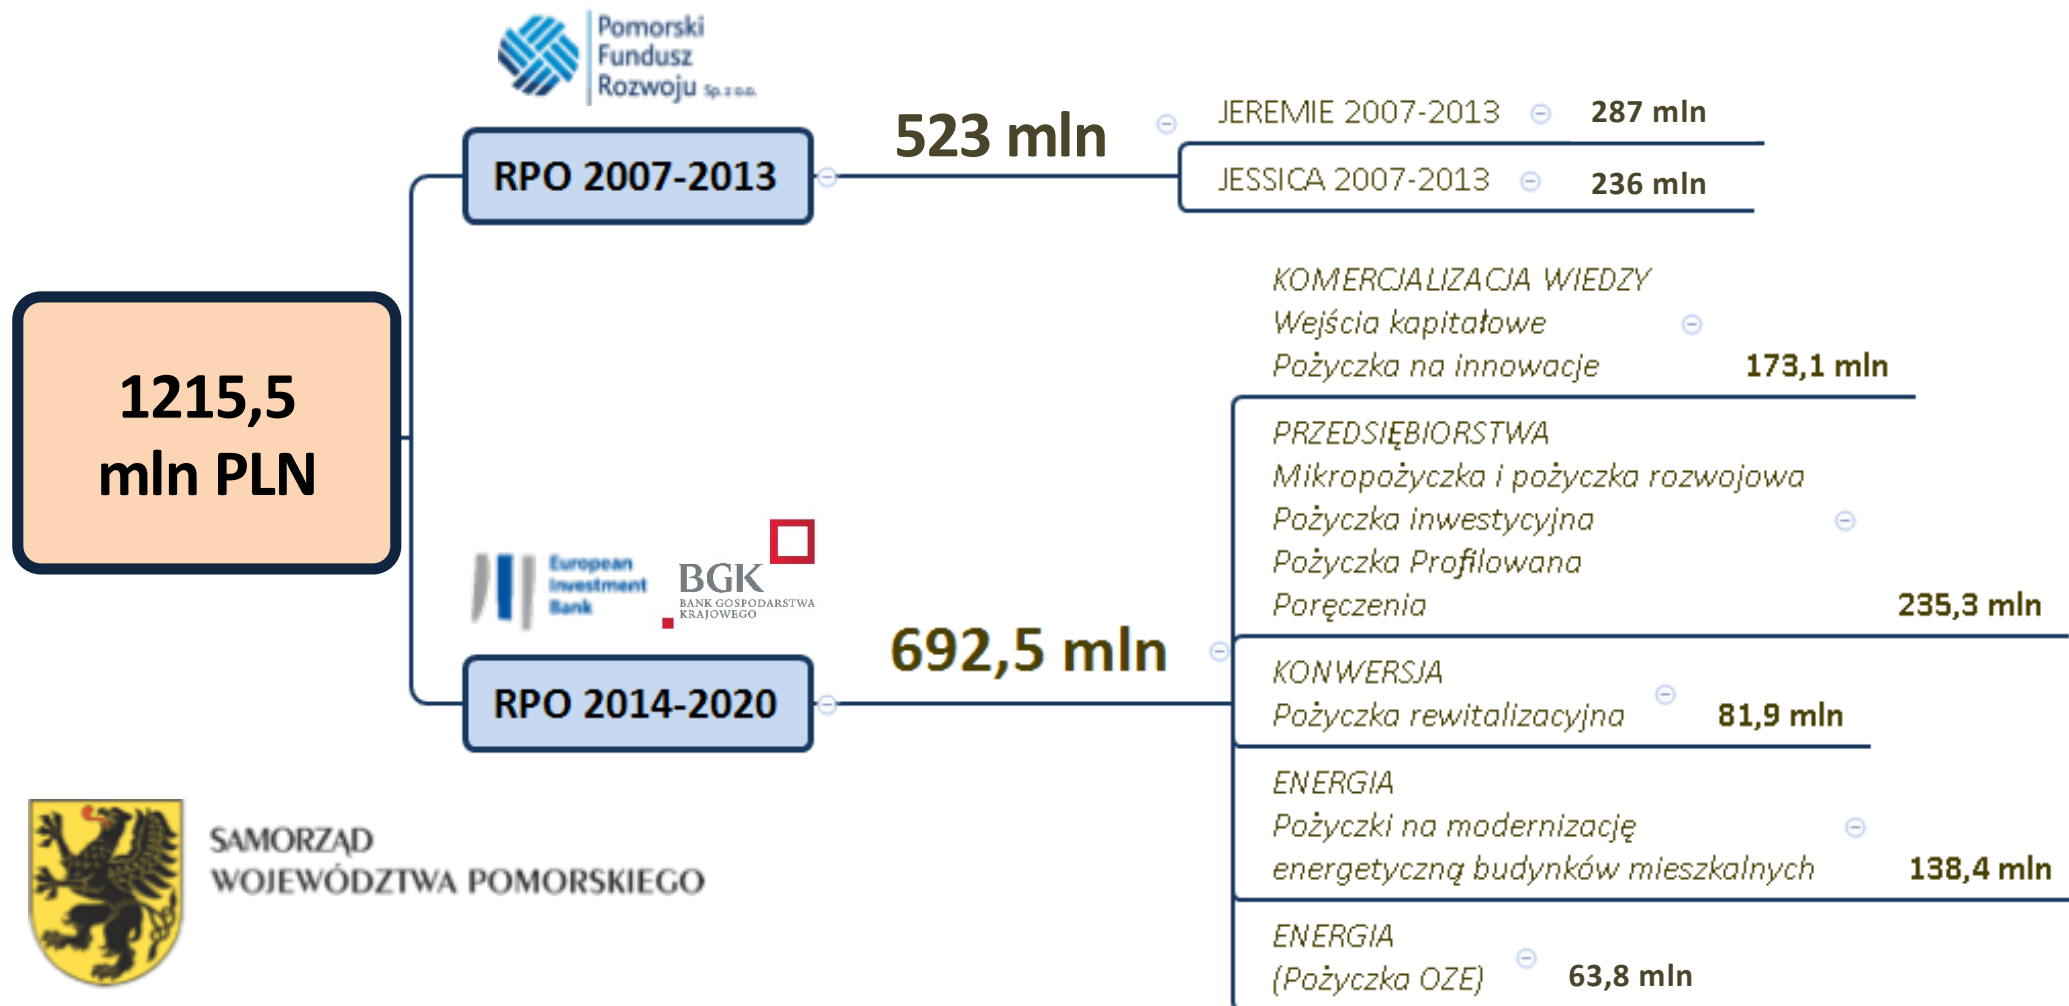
Pomorski Fundusz Rozwoju Sp. z o.o.

1215,5 mln PLN

RPO 2007-2013

523 mln

JEREMIE 2007-2013 287 mln

JESSICA 2007-2013 236 mln

KOMERCJALIZACJA WIEDZY
Wejścia kapitałowe
Pożyczka na innowacje 173,1 mln

PRZEDSIĘBIORSTWA
Mikropożyczka i pożyczka rozwojowa
Pożyczka inwestycyjna
Pożyczka Profilowana
Poręczenia 235,3 mln

European Investment Bank

BGK BANK GOSPODARSTWA KRAJOWEGO

692,5 mln

RPO 2014-2020

KONWERSJA
Pożyczka rewitalizacyjna 81,9 mln

ENERGIA
Pożyczki na modernizację energetyczną budynków mieszkalnych 138,4 mln

ENERGIA
(Pożyczka OZE) 63,8 mln

SAMORZĄD WOJEWÓDZTWA POMORSKIEGO